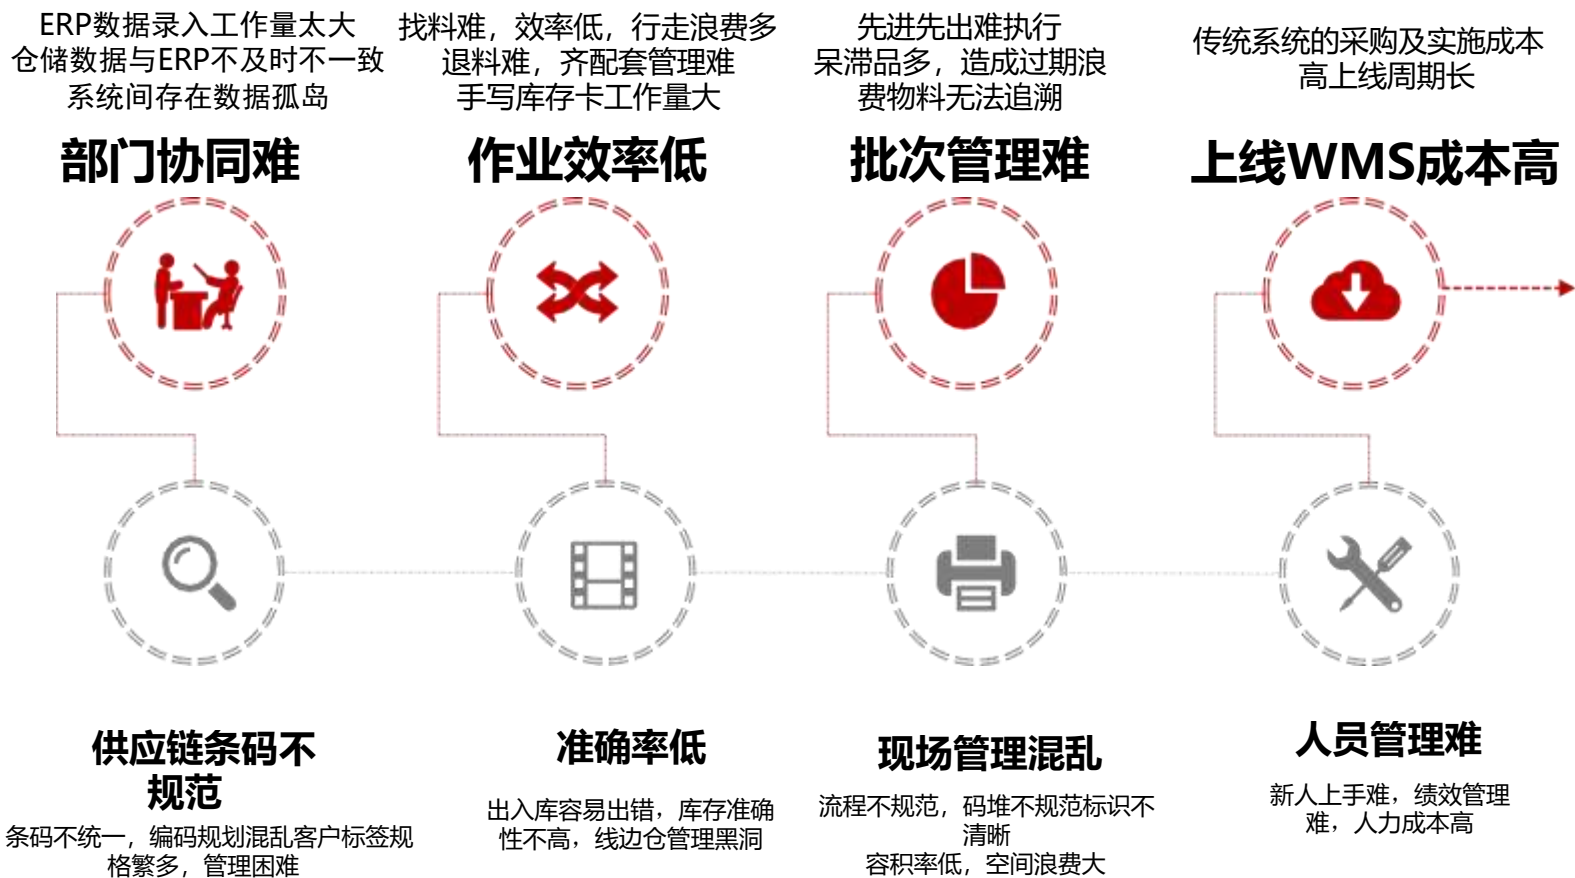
ERP数据录入工作量太大
仓储数据与ERP不及时不一致
系统间存在数据孤岛

部门协同难

找料难，效率低，行走浪费多
退料难，齐配套管理难
手写库存卡工作量大

作业效率低

先进先出难执行
呆滞品多，造成过期浪费物料无法追溯

批次管理难

传统系统的采购及实施成本高上线周期长

上线WMS成本高

供应链条码不规范

条码不统一，编码规划混乱客户标签规格繁多，管理困难

准确率低

出入库容易出错，库存准确性不高，线边仓管理黑洞

现场管理混乱

流程不规范，码堆不规范标识不清晰
容积率低，空间浪费大

人员管理难

新人上手难，绩效管理难，人力成本高